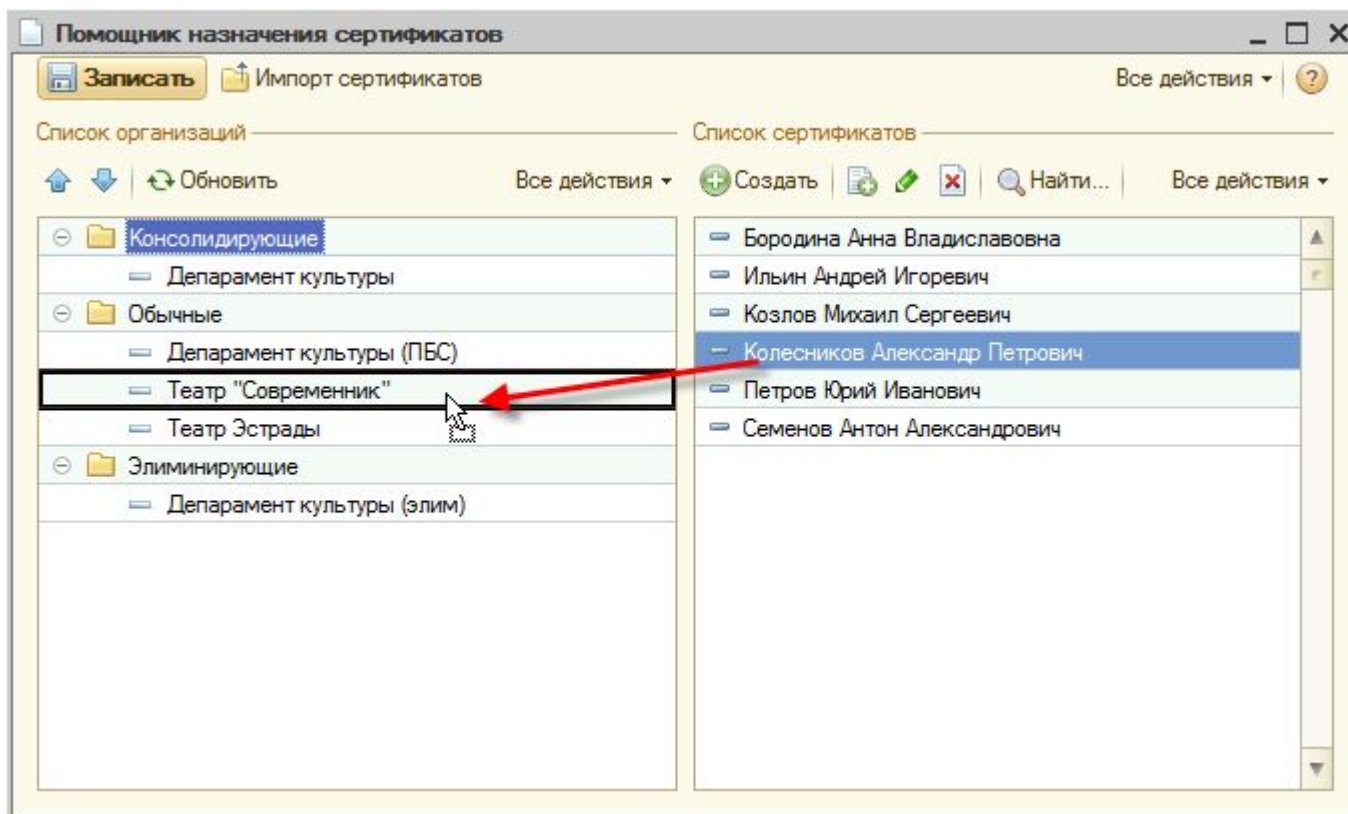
Помощник назначения сертификатов

Записать Импорт сертификатов

Все действия ?

Список организаций

Обновить

Все действия

Консолидирующие
Депарамент культуры
Обычные
Депарамент культуры (ПБС)
Театр "Современник"
Театр Эстрады
Элиминирующие
Депарамент культуры (элим)

Список сертификатов

Создать Найти...

Все действия

Бородина Анна Владиславовна
Ильин Андрей Игоревич
Козлов Михаил Сергеевич
Колесников Александр Петрович
Петров Юрий Иванович
Семенов Антон Александрович